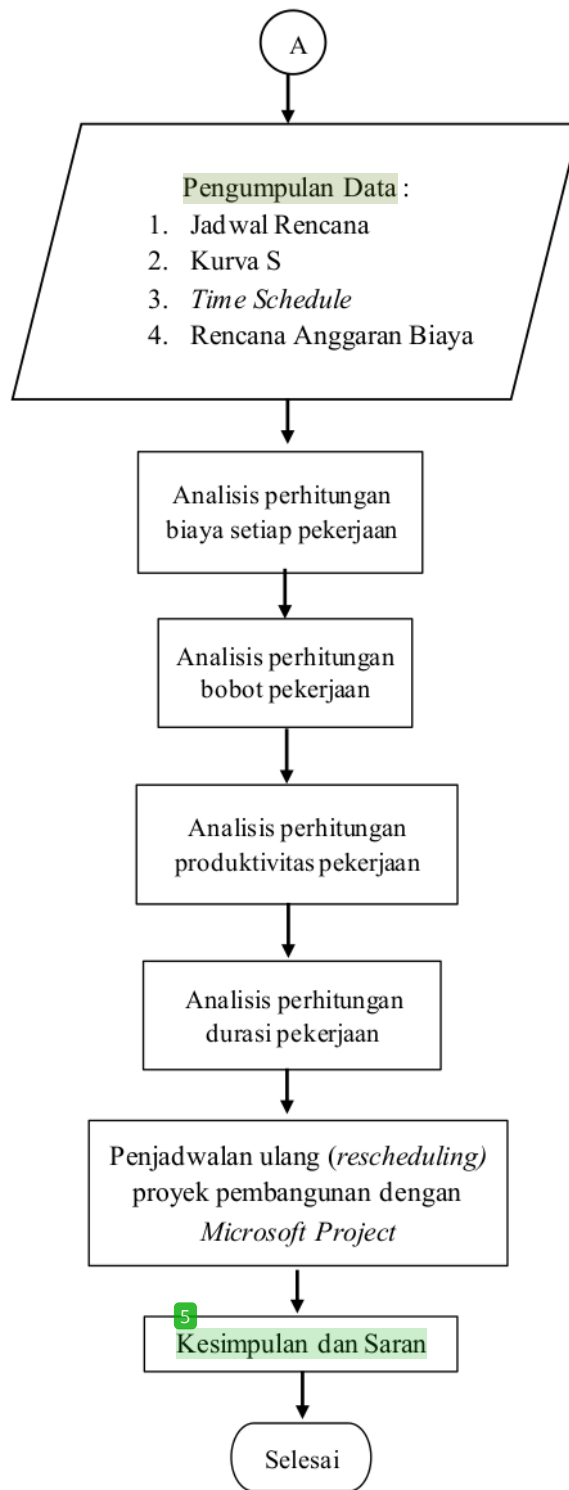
A

Pengumpulan Data :
1. Jadwal Rencana
2. Kurva S
3. Time Schedule
4. Rencana Anggaran Biaya

Analisis perhitungan biaya setiap pekerjaan

Analisis perhitungan bobot pekerjaan

Analisis perhitungan produktivitas pekerjaan

Analisis perhitungan durasi pekerjaan

Penjadwalan ulang (rescheduling) proyek pembangunan dengan Microsoft Project

5

Kesimpulan dan Saran

Selesai